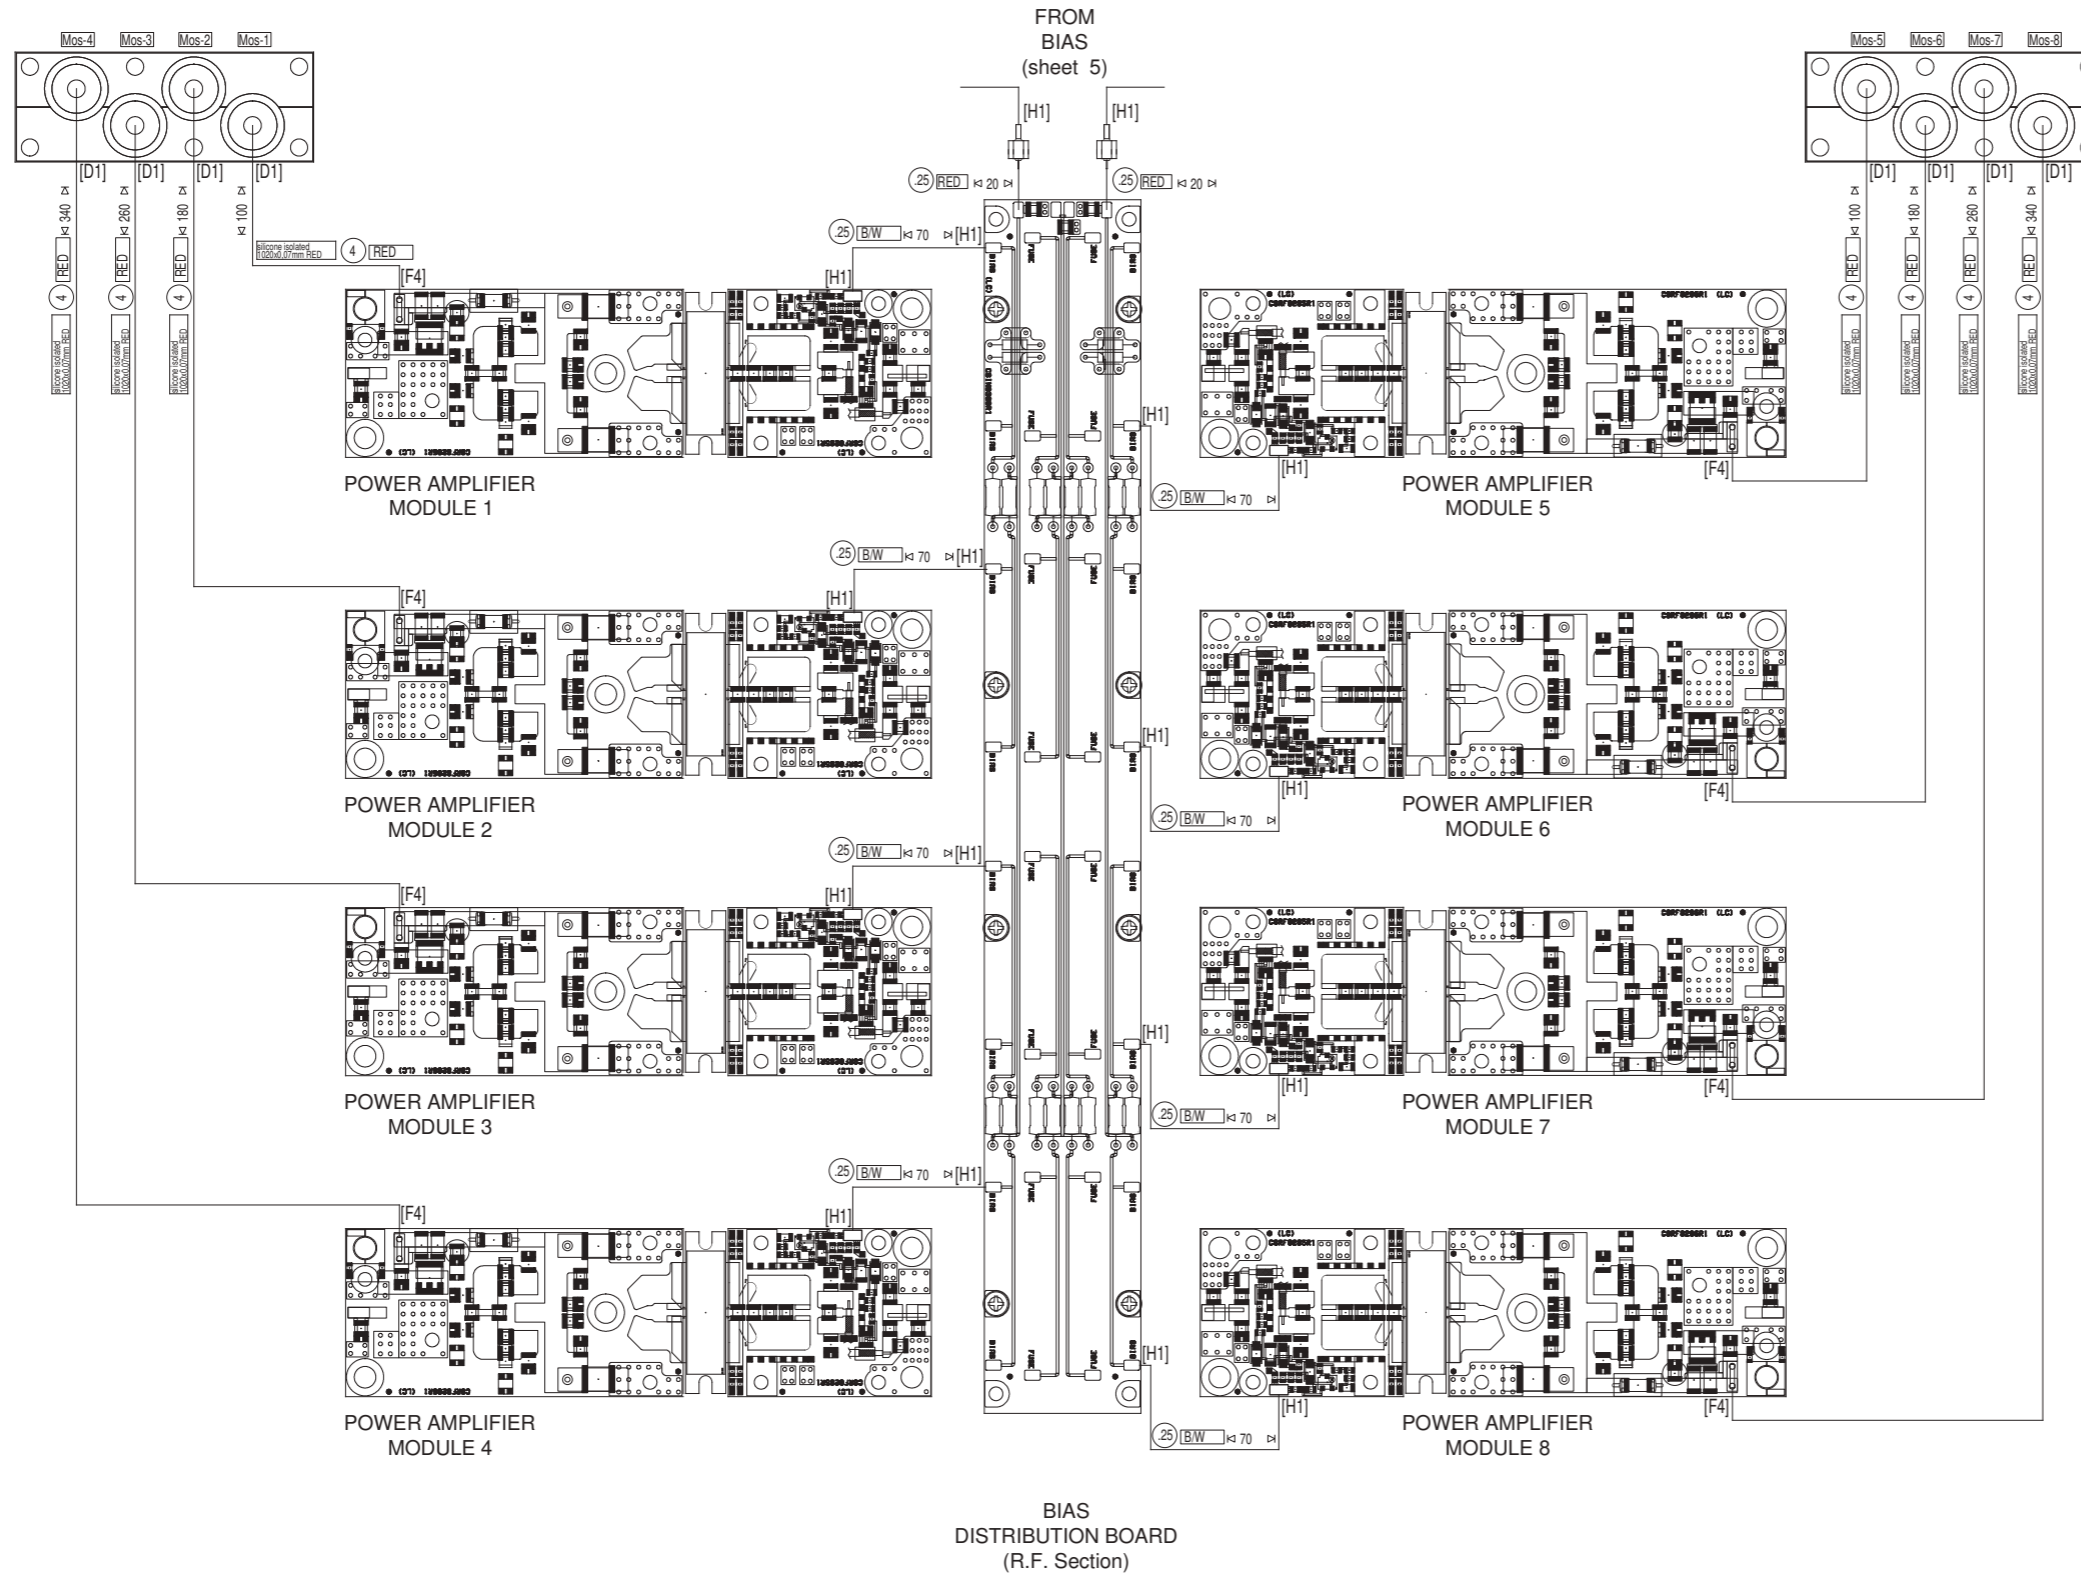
Mos-4 Mos-3 Mos-2 Mos-1

FROM
BIAS
(sheet 5)

Mos-5 Mos-6 Mos-7 Mos-8

[D1] [D1] [D1] [D1]

[D1] [D1] [D1] [D1]

340 260 180 100

100 180 260 340

[H1] [H1]

.25 RED 20

.25 RED 20

4 RED

silicone isolated 1020x0,07mm RED

.25 B/W 70 [H1]

[F4]

[H1]

POWER AMPLIFIER
MODULE 1

[H1]

[H1]

.25 B/W 70

POWER AMPLIFIER
MODULE 5

[F4]

.25 B/W 70 [H1]

[F4]

[H1]

POWER AMPLIFIER
MODULE 2

[H1]

[H1]

.25 B/W 70

POWER AMPLIFIER
MODULE 6

[F4]

.25 B/W 70 [H1]

[F4]

[H1]

POWER AMPLIFIER
MODULE 3

[H1]

[H1]

.25 B/W 70

POWER AMPLIFIER
MODULE 7

[F4]

.25 B/W 70 [H1]

[F4]

[H1]

POWER AMPLIFIER
MODULE 4

[H1]

[H1]

.25 B/W 70

POWER AMPLIFIER
MODULE 8

[F4]

BIAS
DISTRIBUTION BOARD
(R.F. Section)